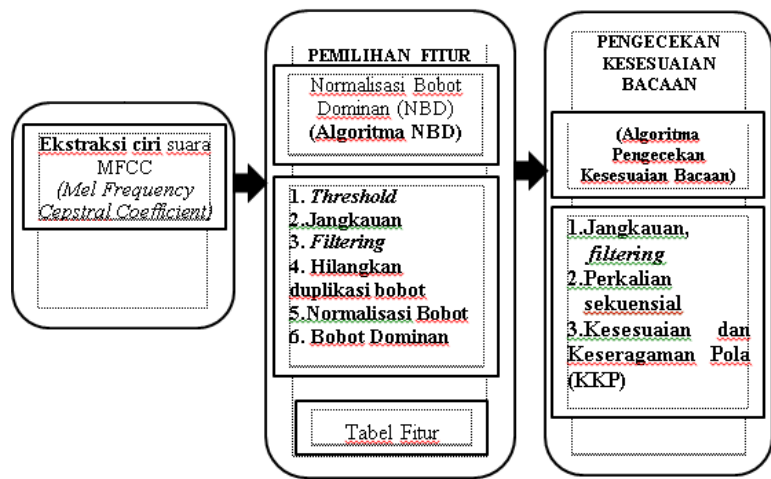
Ekstraksi ciri suara MFCC (Mel Frequency Cepstral Coefficient)

PEMILIHAN FITUR

Normalisasi Bobot Dominan (NBD) (Algoritma NBD)

1. Threshold
2. Jangkauan
3. Filtering
4. Hilangkan duplikasi bobot
5. Normalisasi Bobot
6. Bobot Dominan

Tabel Fitur

PENGECEKAN KESESUAIAN BACAAN

(Algoritma Pengecekan Kesesuaian Bacaan)

1. Jangkauan, filtering
2. Perkalian sekuensial
3. Kesesuaian dan Keseragaman Pola (KKP)